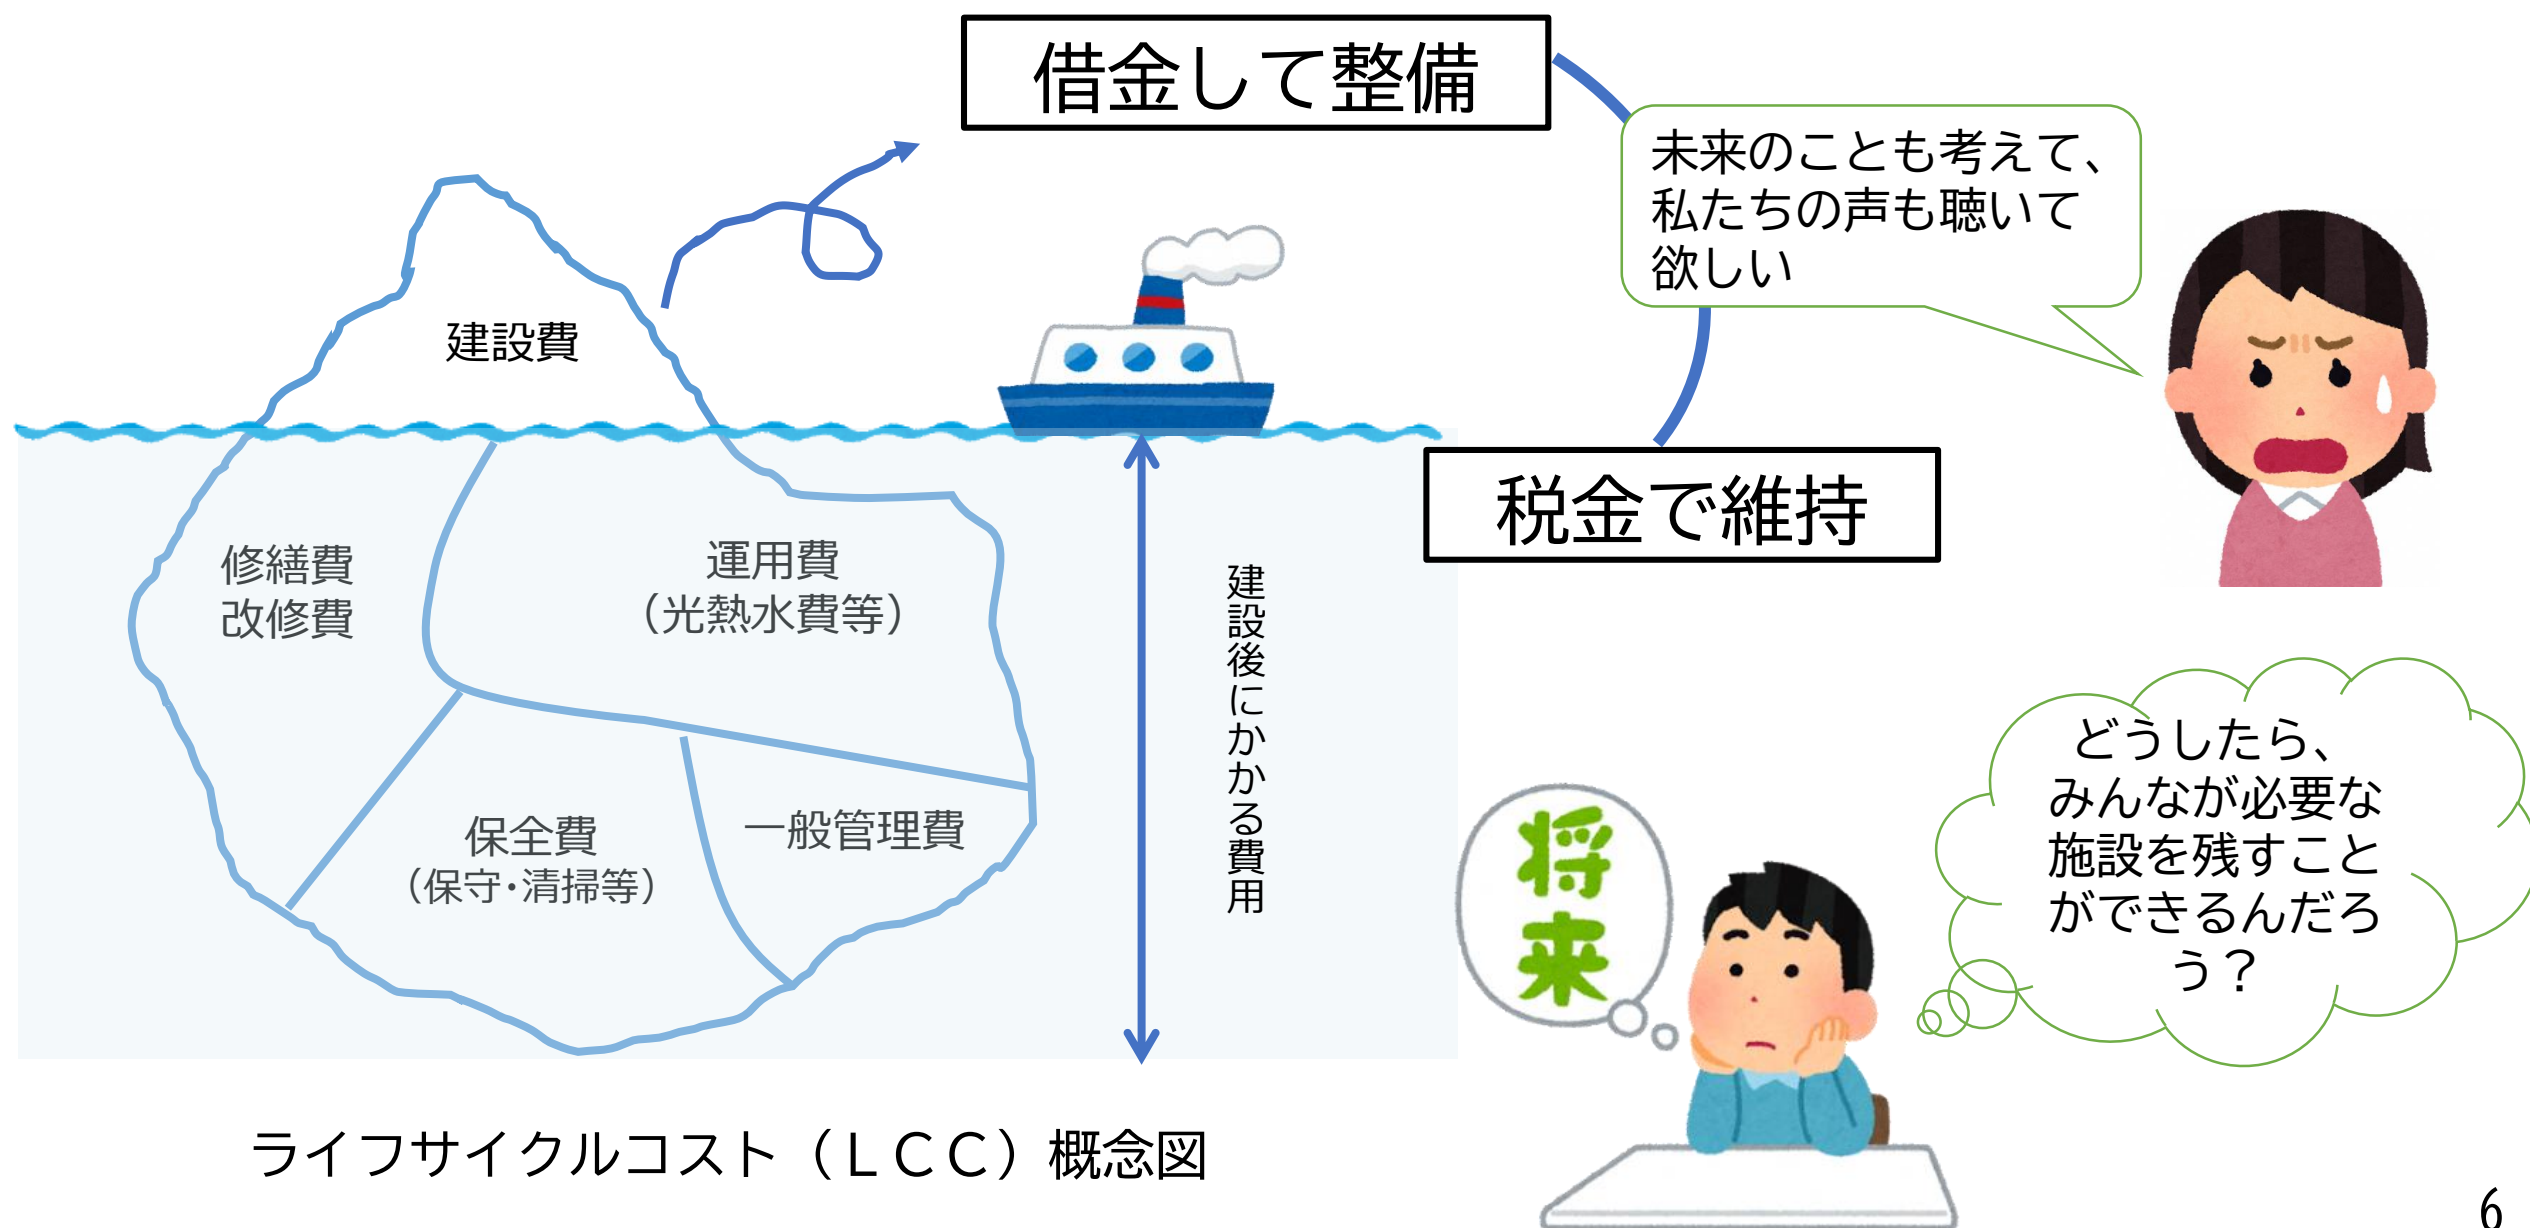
借金して整備

未来のことも考えて、私たちの声も聴いて欲しい

建設費

税金で維持

修繕費
改修費

運用費
（光熱水費等）

保全費
（保守・清掃等）

一般管理費

建設後にかかる費用

将来

どうしたら、みんなが必要な施設を残すことができるんだろう？

ライフサイクルコスト（ＬＣＣ）概念図

6